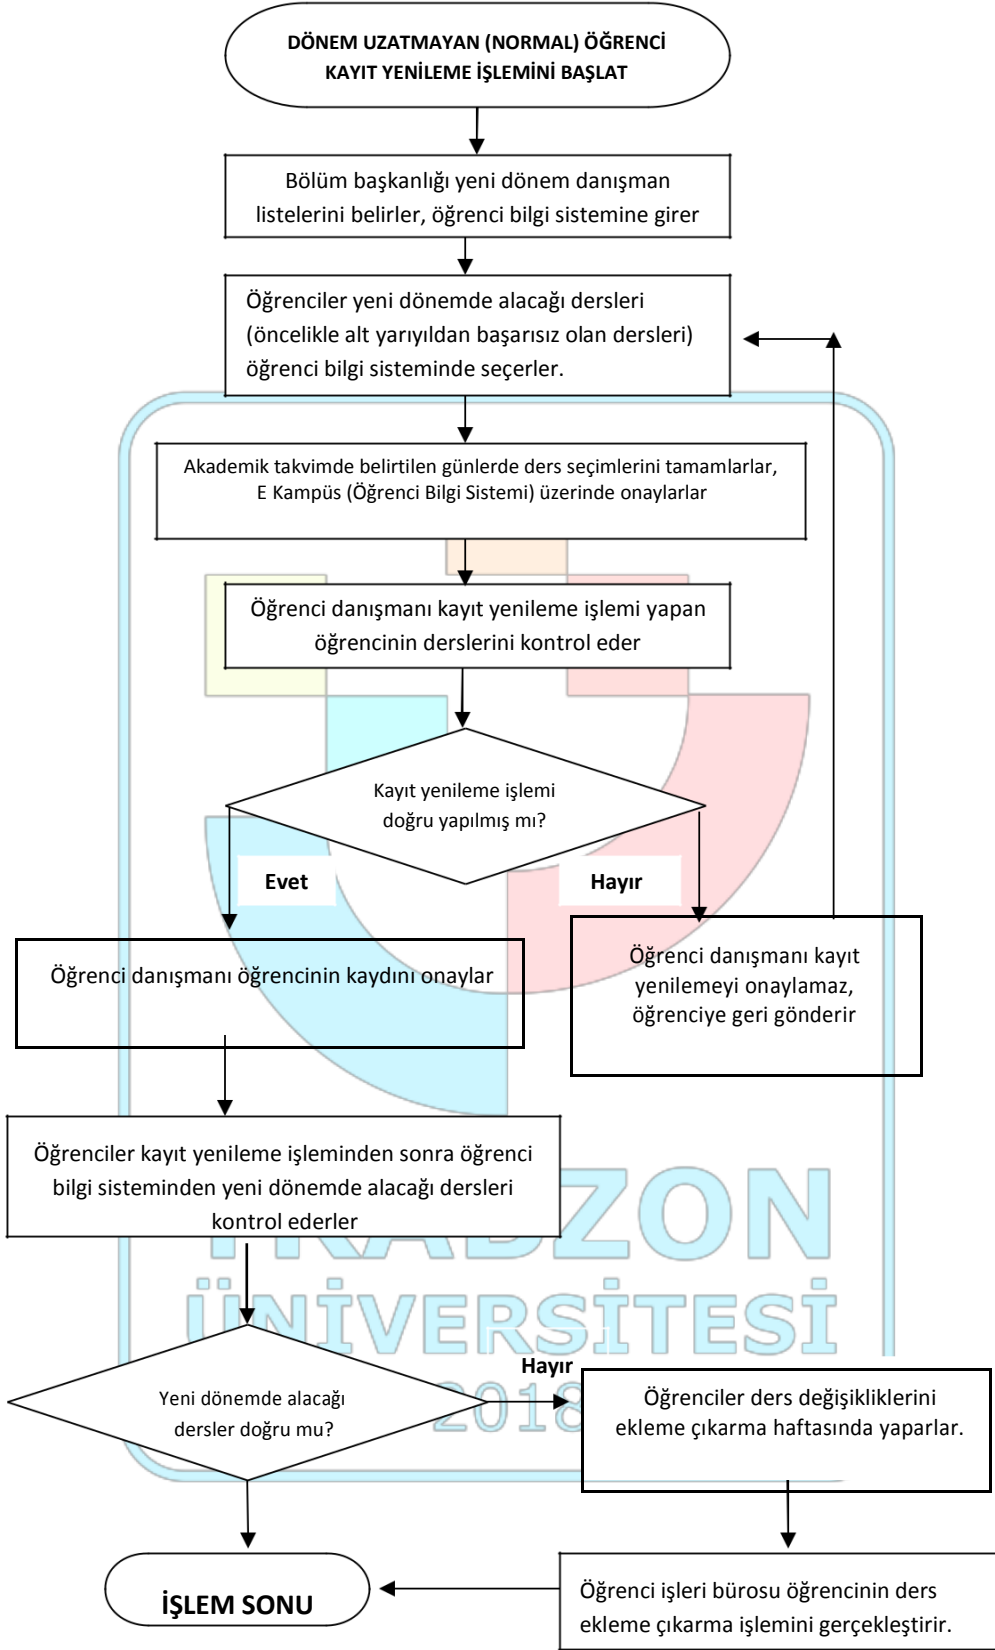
DÖNEM UZATMAYAN (NORMAL) ÖĞRENCİ KAYIT YENİLEME İŞLEMİNİ BAŞLAT

Bölüm başkanlığı yeni dönem danışman listelerini belirler, öğrenci bilgi sistemine girer

Öğrenciler yeni dönemde alacağı dersleri (öncelikle alt yarıyıldan başarısız olan dersleri) öğrenci bilgi sisteminde seçerler.

Akademik takvimde belirtilen günlerde ders seçimlerini tamamlarlar, E Kampüs (Öğrenci Bilgi Sistemi) üzerinde onaylarlar

Öğrenci danışmanı kayıt yenileme işlemi yapan öğrencinin derslerini kontrol eder

Kayıt yenileme işlemi doğru yapılmış mı?

Evet

Hayır

Öğrenci danışmanı öğrencinin kaydını onaylar

Öğrenci danışmanı kayıt yenilemeyi onaylamaz, öğrenciye geri gönderir

Öğrenciler kayıt yenileme işleminden sonra öğrenci bilgi sisteminden yeni dönemde alacağı dersleri kontrol ederler

TRABZON ÜNİVERSİTESİ 2018

Yeni dönemde alacağı dersler doğru mu?

Hayır

Öğrenciler ders değişikliklerini ekleme çıkarma haftasında yaparlar.

İŞLEM SONU

Öğrenci işleri bürosu öğrencinin ders ekleme çıkarma işlemini gerçekleştirir.